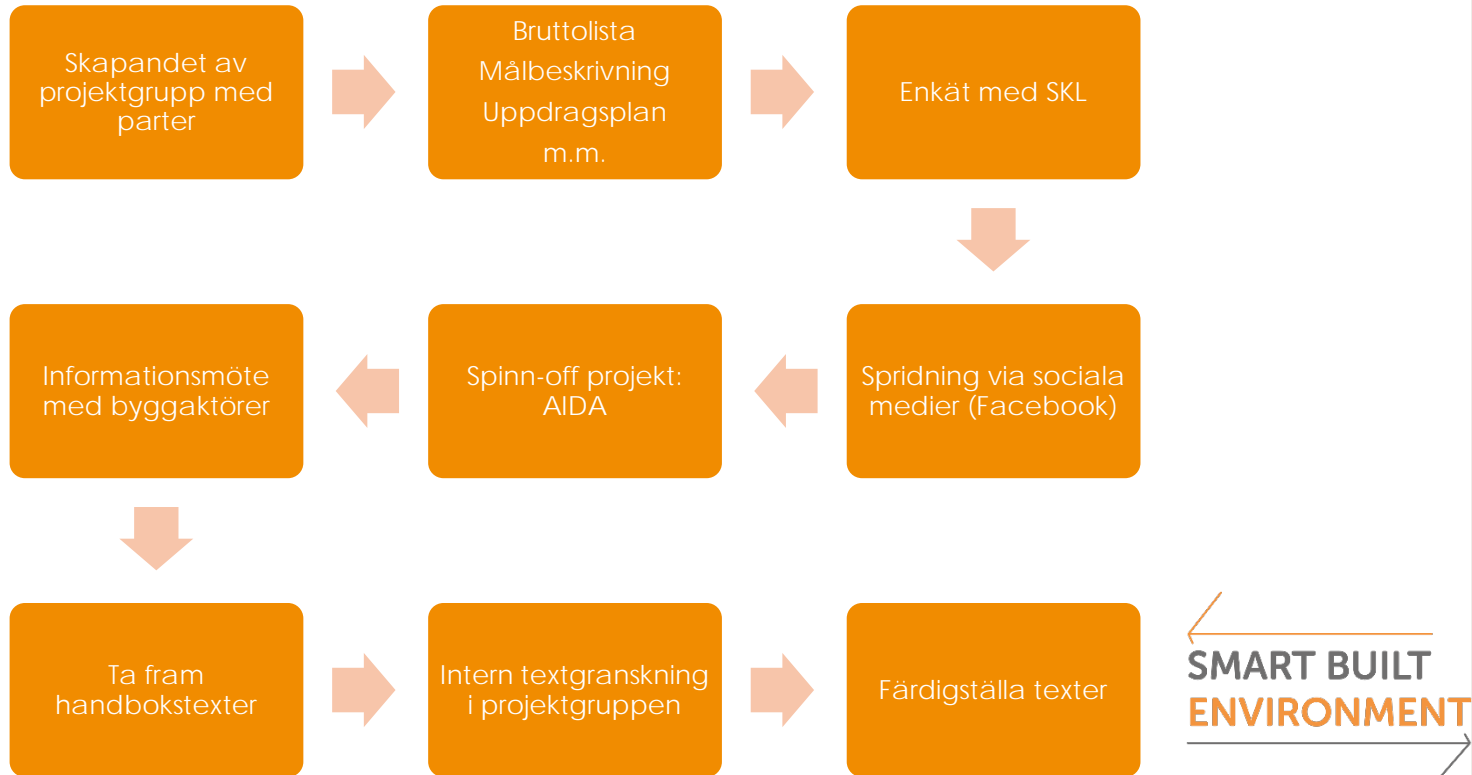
Skapandet av projektgrupp med parter

Bruttolista
Målbeskrivning
Uppdragsplan
m.m.

Enkät med SKL

Spridning via sociala medier (Facebook)

Spinn-off projekt: AIDA

Informationsmöte med byggaktörer

Ta fram handbokstexter

Intern textgranskning i projektgruppen

Färdigställa texter

SMART BUILT
ENVIRONMENT